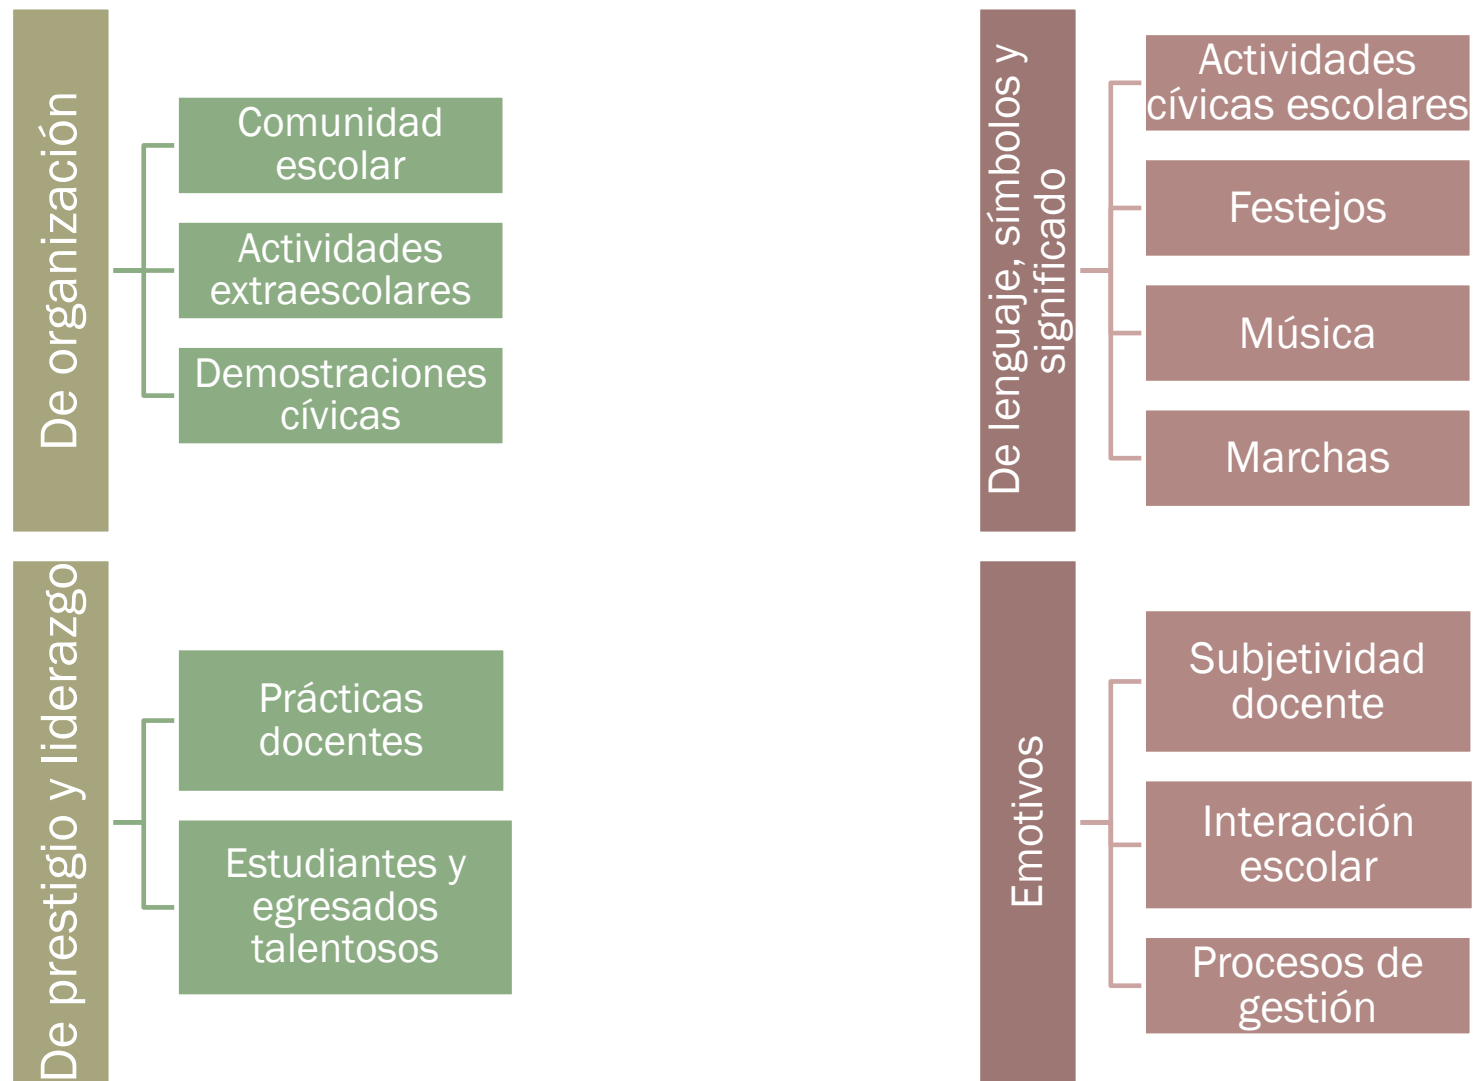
De organización

Comunidad escolar

Actividades extraescolares

Demostraciones cívicas

De lenguaje, símbolos y significado

Actividades cívicas escolares

Festejos

Música

Marchas

De prestigio y liderazgo

Prácticas docentes

Estudiantes y egresados talentosos

Emotivos

Subjetividad docente

Interacción escolar

Procesos de gestión